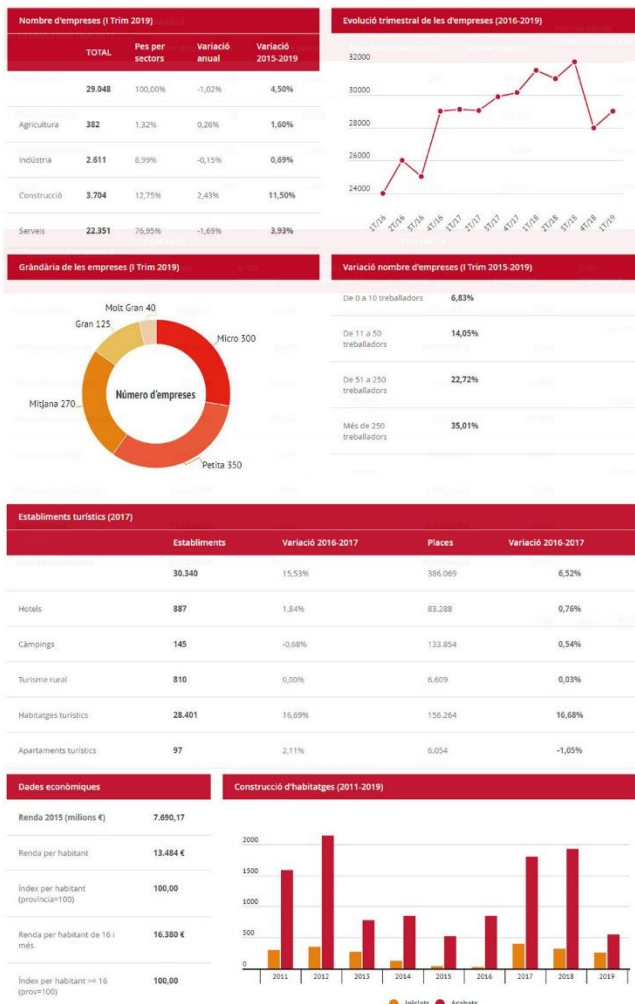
Nombre d'empreses (I Trim 2019)

| | TOTAL | Pes per sectors | Variació anual | Variació 2015-2019 |
|---|---|---|---|---|
| | 29.048 | 100,00% | -1,02% | 4,50% |
| Agricultura | 382 | 1,32% | 0,26% | 1,60% |
| Indústria | 2.611 | 8,99% | -0,15% | 0,69% |
| Construcció | 3.704 | 12,75% | 2,43% | 11,50% |
| Serveis | 22.351 | 76,95% | -1,69% | 3,93% |

Evolució trimestral de les d'empreses (2016-2019)

32000
30000
28000
26000
24000
1T/16 2T/16 3T/16 4T/16 1T/17 2T/17 3T/17 4T/17 1T/18 2T/18 3T/18 4T/18 1T/19

Grandària de les empreses (I Trim 2019)

Molt Gran 40
Gran 125
Micro 300
Número d'empreses
Mitjana 270
Petita 350

Variació nombre d'empreses (I Trim 2015-2019)

| | |
|---|---|
| De 0 a 10 treballadors | 6,83% |
| De 11 a 50 treballadors | 14,05% |
| De 51 a 250 treballadors | 22,72% |
| Més de 250 treballadors | 35,01% |

Establiments turístics (2017)

| | Establiments | Variació 2016-2017 | Places | Variació 2016-2017 |
|---|---|---|---|---|
| | 30.340 | 15,53% | 386.069 | 6,52% |
| Hotels | 887 | 1,84% | 83.288 | 0,76% |
| Càmpings | 145 | -0,68% | 133.854 | 0,54% |
| Turisme rural | 810 | 0,00% | 6.609 | 0,03% |
| Habitatges turístics | 28.401 | 16,69% | 156.264 | 16,68% |
| Apartaments turístics | 97 | 2,11% | 6.054 | -1,05% |

Dades econòmiques

| | |
|---|---|
| Renda 2015 (milions €) | 7.690,17 |
| Renda per habitant | 13.484 € |
| Índex per habitant (província=100) | 100,00 |
| Renda per habitant de 16 i més | 16.380 € |
| Índex per habitant >= 16 (prov=100) | 100,00 |

Construcció d'habitatges (2011-2019)

2000
1500
1000
500
0
2011 2012 2013 2014 2015 2016 2017 2018 2019
Iniciats Acabats